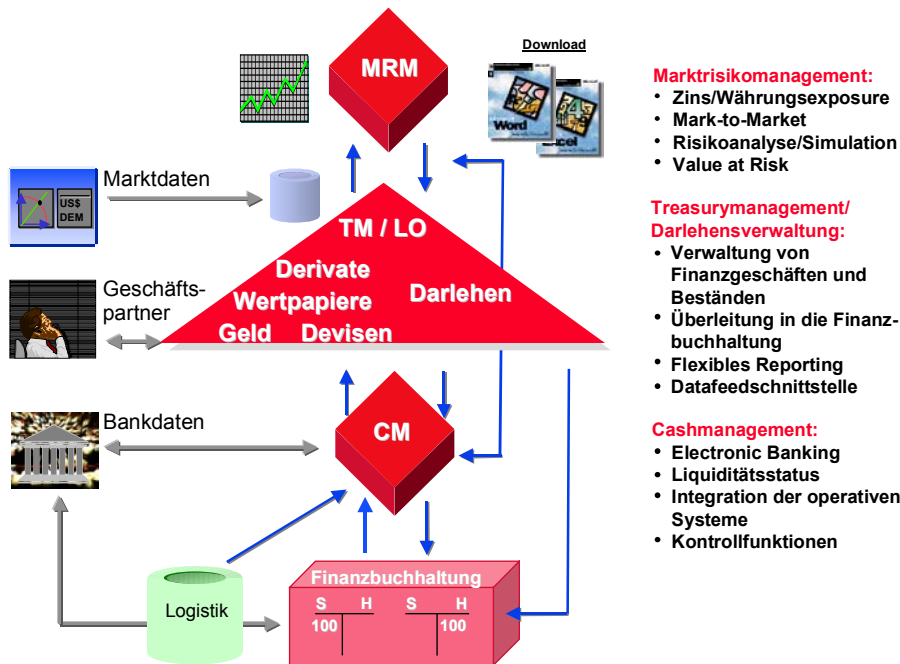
MRM

Download

Word

Excel

US$
DEM

Marktdaten

TM / LO

Derivate

Wertpapiere

Darlehen

Geld

Devisen

Geschäftspartner

Bankdaten

CM

Logistik

Finanzbuchhaltung

| S | H | S | H |
|---|---|---|---|
| 100 | | | 100 |

Marktrisikomanagement:
• Zins/Währungsexposure
• Mark-to-Market
• Risikoanalyse/Simulation
• Value at Risk

Treasurymanagement/ Darlehensverwaltung:
• Verwaltung von Finanzgeschäften und Beständen
• Überleitung in die Finanzbuchhaltung
• Flexibles Reporting
• Datafeedschnittstelle

Cashmanagement:
• Electronic Banking
• Liquiditätsstatus
• Integration der operativen Systeme
• Kontrollfunktionen